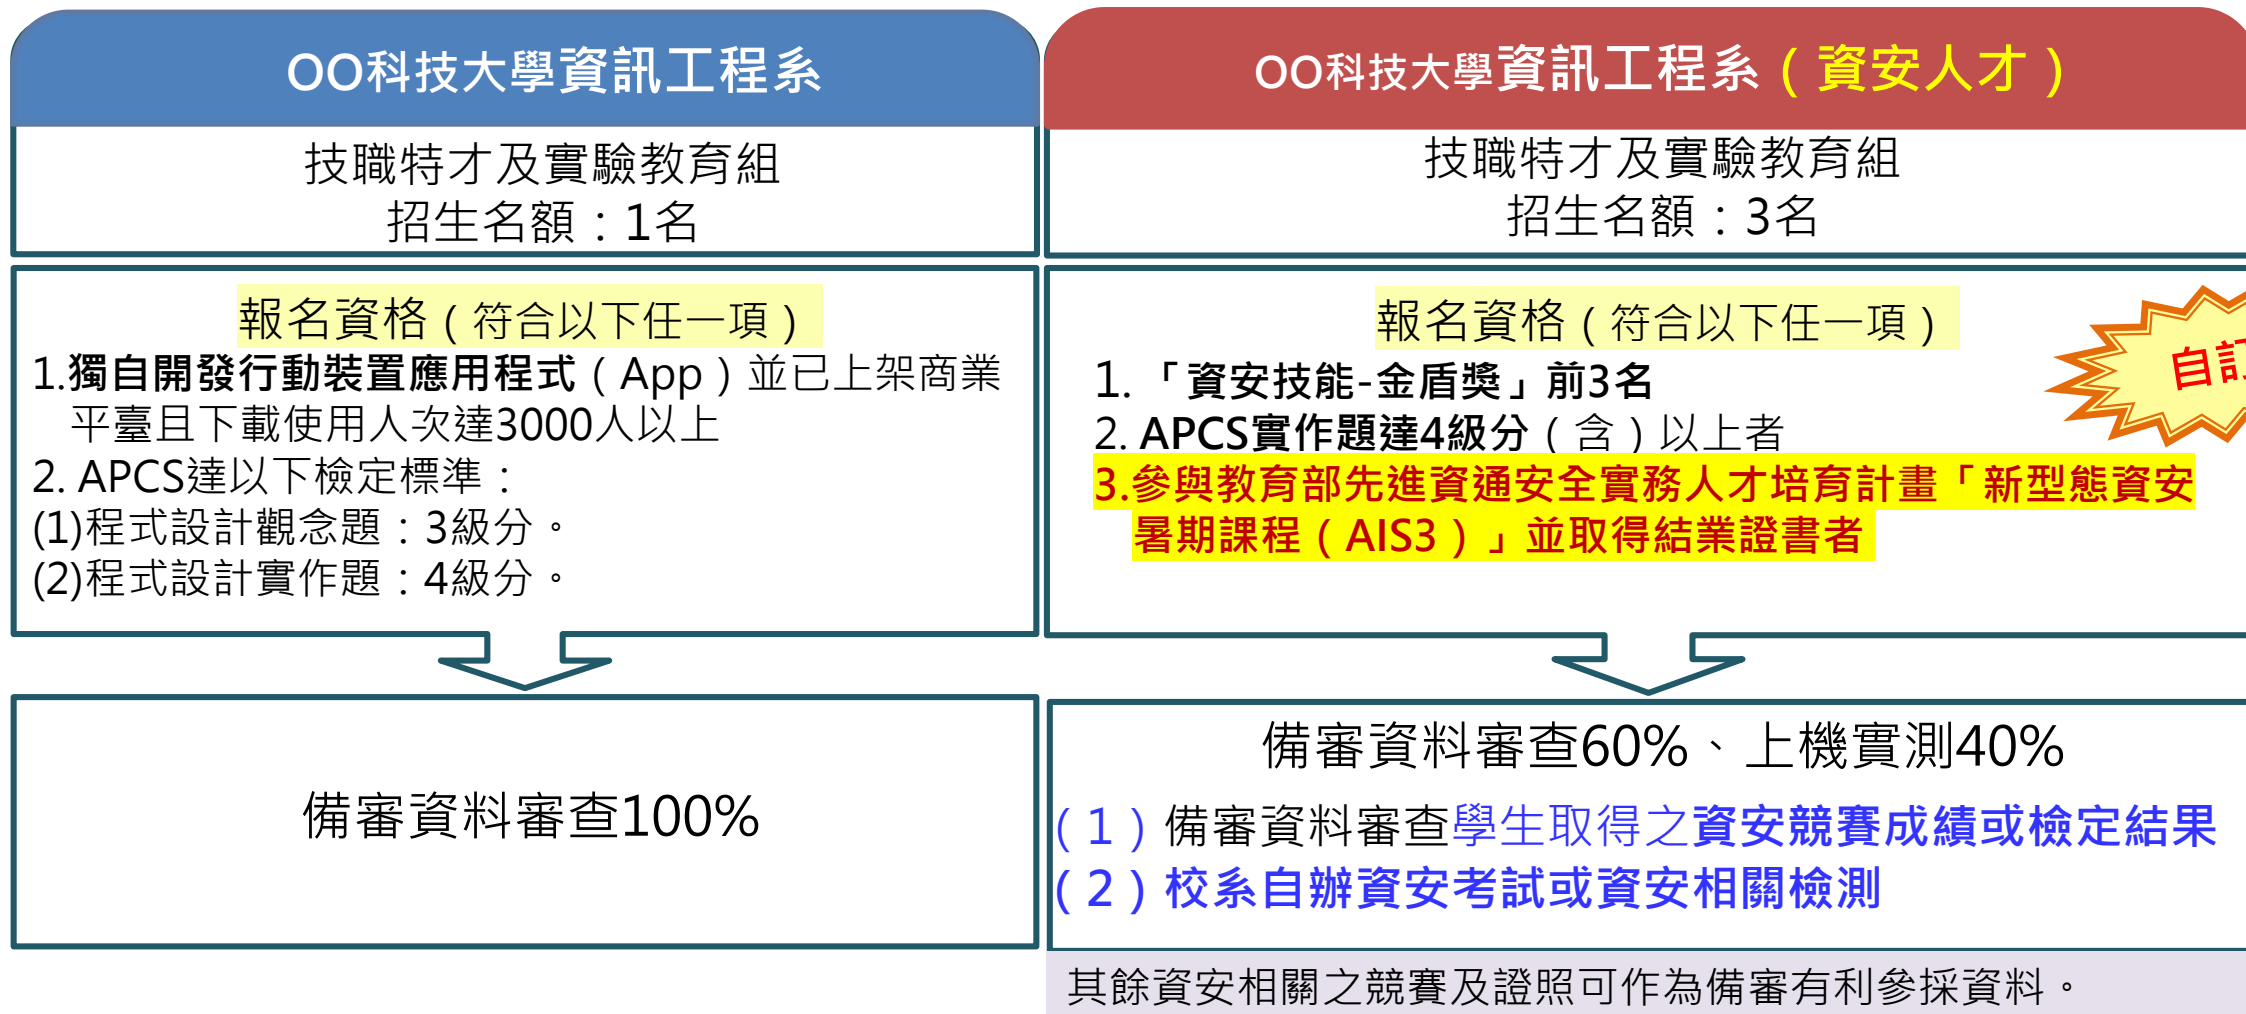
OO科技大學資訊工程系

技職特才及實驗教育組
招生名額：1名

報名資格（符合以下任一項）
1.獨自開發行動裝置應用程式（App）並已上架商業平臺且下載使用人次達3000人以上
2. APCS達以下檢定標準：
(1)程式設計觀念題：3級分。
(2)程式設計實作題：4級分。

備審資料審查100%

OO科技大學資訊工程系（資安人才）

技職特才及實驗教育組
招生名額：3名

報名資格（符合以下任一項）
自訂
1.「資安技能-金盾獎」前3名
2. APCS實作題達4級分（含）以上者
3.參與教育部先進資通安全實務人才培育計畫「新型態資安暑期課程（AIS3）」並取得結業證書者

備審資料審查60%、上機實測40%
（1）備審資料審查學生取得之資安競賽成績或檢定結果
（2）校系自辦資安考試或資安相關檢測

其餘資安相關之競賽及證照可作為備審有利參採資料。